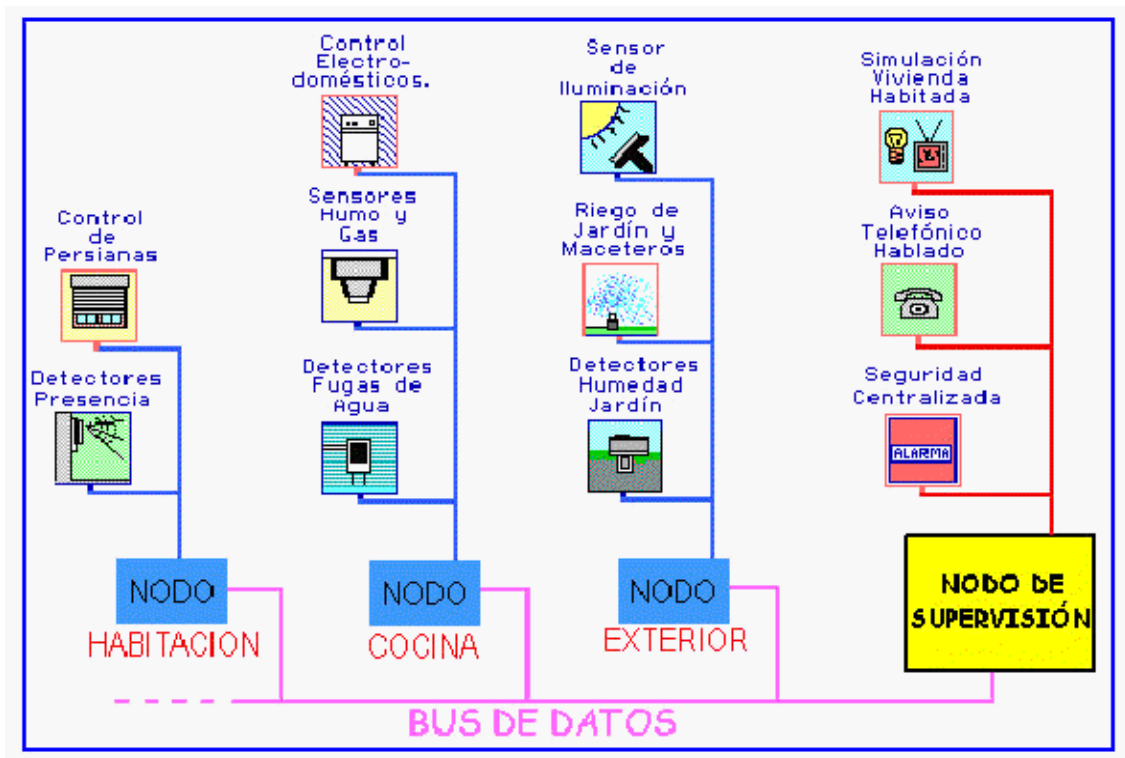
Control Electrodomésticos.

Sensor de Iluminación

Simulación Vivienda Habitada

Control de Persianas

Sensores Humo y Gas

Riego de Jardín y Maceteros

Aviso Telefónico Hablado

Detectores Presencia

Detectores Fugas de Agua

Detectores Humedad Jardín

Seguridad Centralizada

ALARMA

NODO
HABITACION

NODO
COCINA

NODO
EXTERIOR

NODO DE SUPERVISIÓN

BUS DE DATOS